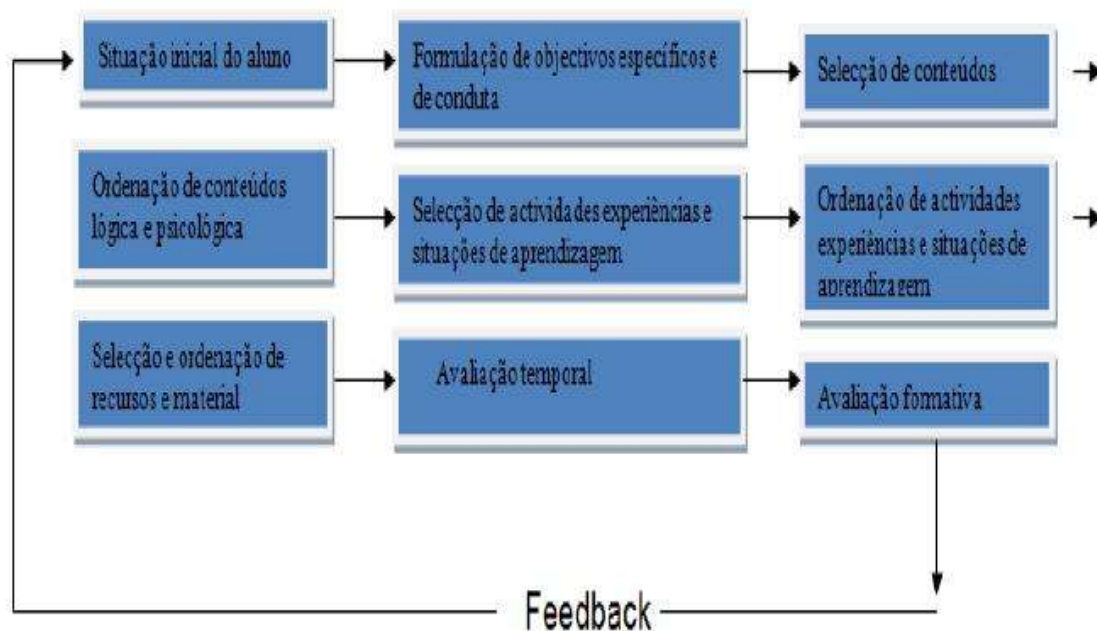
Situação inicial do aluno

Formulação de objectivos específicos e de conduta

Selecção de conteúdos

Ordenação de conteúdos lógica e psicológica

Selecção de actividades experiências e situações de aprendizagem

Ordenação de actividades experiências e situações de aprendizagem

Selecção e ordenação de recursos e material

Avaliação temporal

Avaliação formativa

Feedback